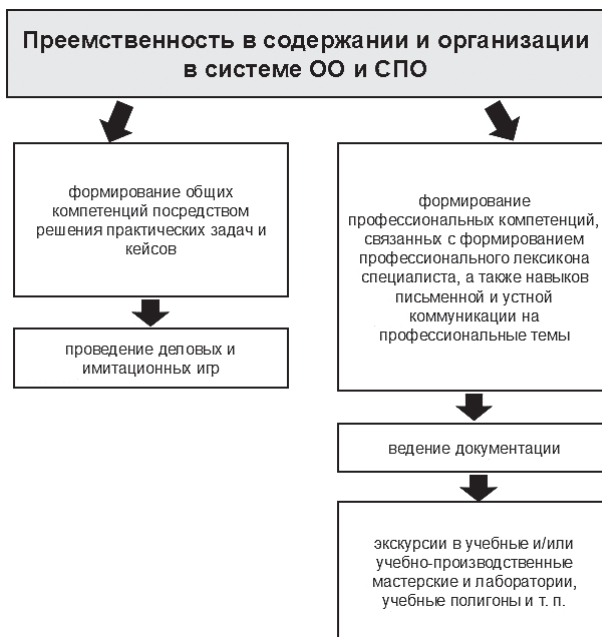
Преемственность в содержании и организации в системе ОО и СПО

формирование общих компетенций посредством решения практических задач и кейсов

проведение деловых и имитационных игр

формирование профессиональных компетенций, связанных с формированием профессионального лексикона специалиста, а также навыков письменной и устной коммуникации на профессиональные темы

ведение документации

экскурсии в учебные и/или учебно-производственные мастерские и лаборатории, учебные полигоны и т. п.